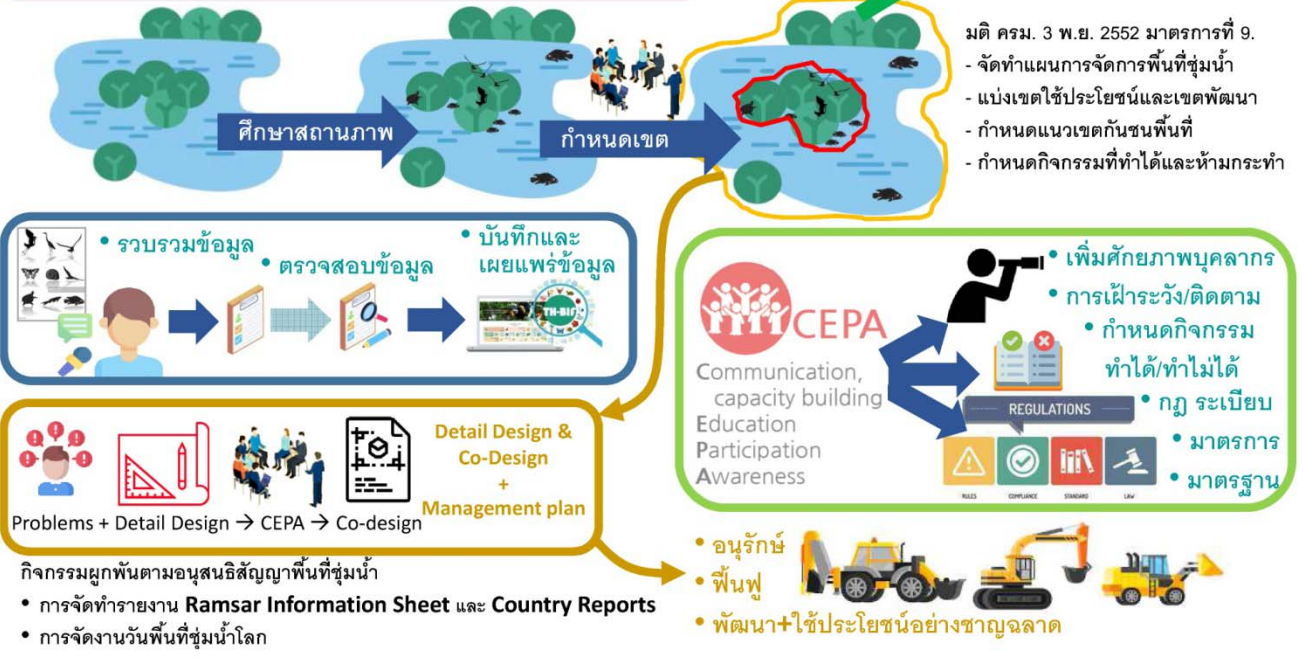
มติ ครม. 3 พ.ย. 2552 มาตรการที่ 9.
- จัดทำแผนการจัดการพื้นที่ชุ่มน้ำ
- แบ่งเขตใช้ประโยชน์และเขตพัฒนา
- กำหนดแนวเขตกันชนพื้นที่
- กำหนดกิจกรรมที่ทำได้และห้ามกระทำ

ศึกษาสถานภาพ

กำหนดเขต

• รวบรวมข้อมูล
• ตรวจสอบข้อมูล
• บันทึกและเผยแพร่ข้อมูล

TH-BIF

CEPA
Communication, capacity building
Education
Participation
Awareness

• เพิ่มศักยภาพบุคลากร
• การเฝ้าระวัง/ติดตาม
• กำหนดกิจกรรม ทำได้/ทำไม่ได้
• กฎ ระเบียบ
• มาตรการ
• มาตรฐาน

REGULATIONS
RULES COMPLIANCE STANDARD LAW

Detail Design & Co-Design + Management plan

Problems + Detail Design → CEPA → Co-design

กิจกรรมผูกพันตามอนุสนธิสัญญาพื้นที่ชุ่มน้ำ
• การจัดทำรายงาน Ramsar Information Sheet และ Country Reports
• การจัดงานวันพื้นที่ชุ่มน้ำโลก

• อนุรักษ์
• ฟื้นฟู
• พัฒนา+ใช้ประโยชน์อย่างชาญฉลาด